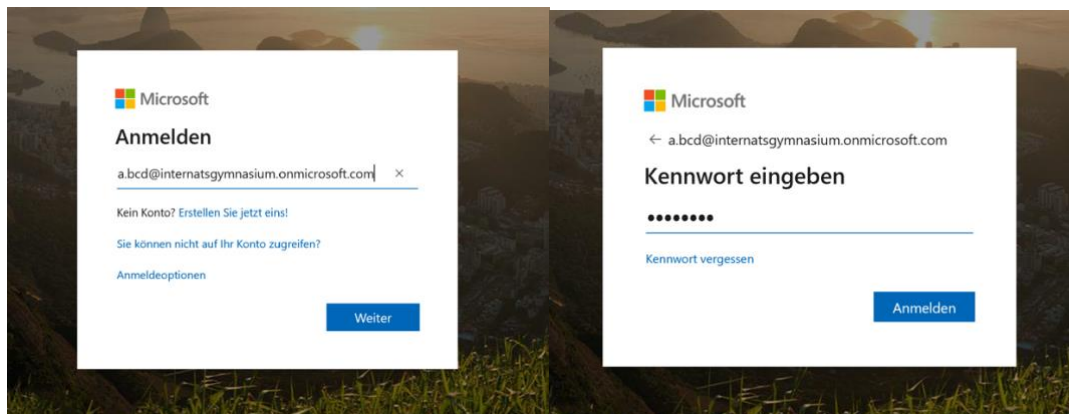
Microsoft

Anmelden

a.bcd@internatsgymnasium.onmicrosoft.com ×

Kein Konto? Erstellen Sie jetzt eins!

Sie können nicht auf Ihr Konto zugreifen?

Anmeldeoptionen

Weiter

Microsoft

← a.bcd@internatsgymnasium.onmicrosoft.com

Kennwort eingeben

••••••••

Kennwort vergessen

Anmelden